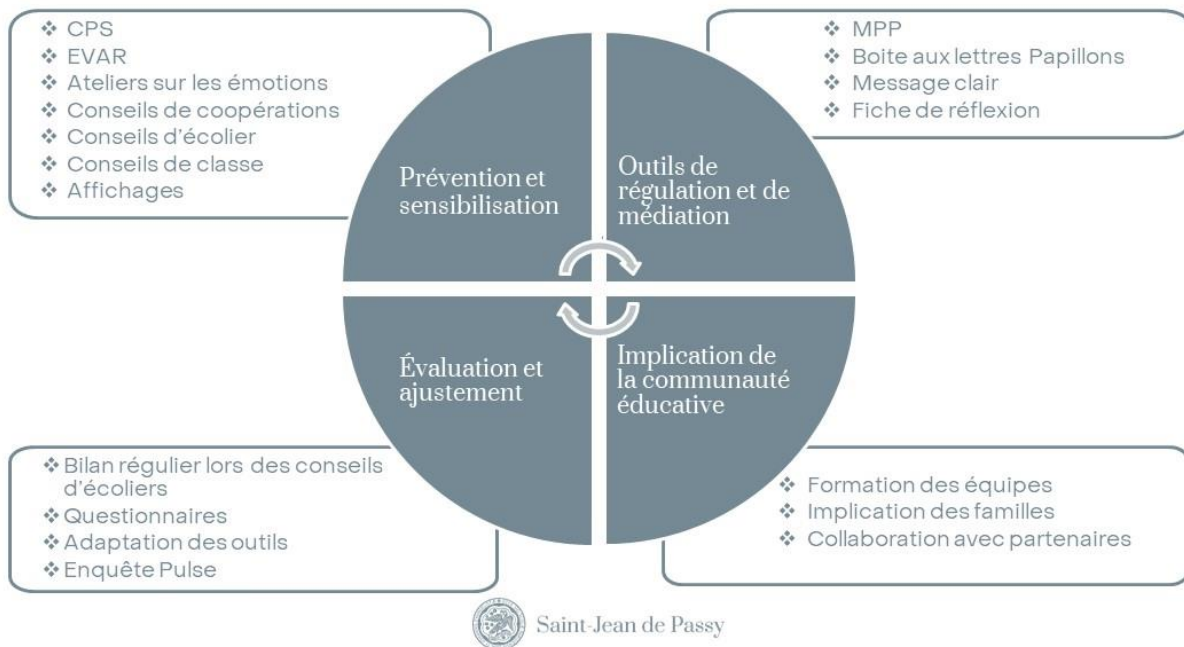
❖ CPS
❖ EVAR
❖ Ateliers sur les émotions
❖ Conseils de coopérations
❖ Conseils d'écolier
❖ Conseils de classe
❖ Affichages

❖ MPP
❖ Boite aux lettres Papillons
❖ Message clair
❖ Fiche de réflexion

Prévention et sensibilisation

Outils de régulation et de médiation

Évaluation et ajustement

Implication de la communauté éducative

❖ Bilan régulier lors des conseils d'écoliers
❖ Questionnaires
❖ Adaptation des outils
❖ Enquête Pulse

❖ Formation des équipes
❖ Implication des familles
❖ Collaboration avec partenaires

Saint-Jean de Passy